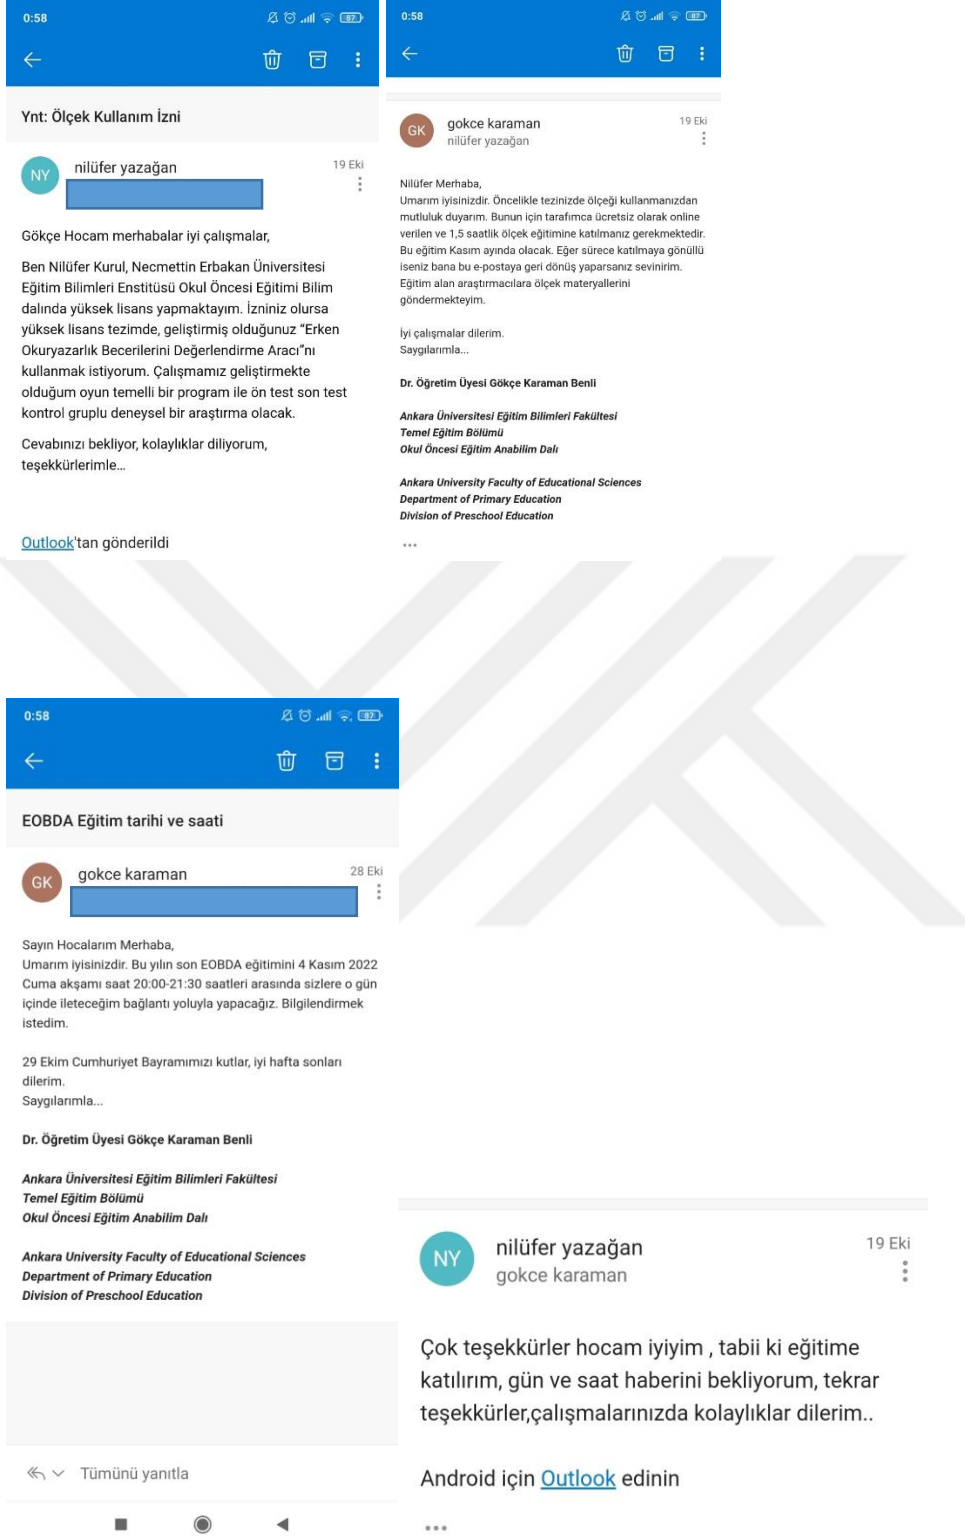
0:58

Ynt: Ölçek Kullanım İzni

NY nilüfer yazağan 19 Eki

Gökçe Hocam merhabalar iyi çalışmalar,

Ben Nilüfer Kurul, Necmettin Erbakan Üniversitesi Eğitim Bilimleri Enstitüsü Okul Öncesi Eğitimi Bilim dalında yüksek lisans yapmaktayım. İzniniz olursa yüksek lisans tezimde, geliştirmiş olduğunuz "Erken Okuryazarlık Becerilerini Değerlendirme Aracı"nı kullanmak istiyorum. Çalışmamız geliştirmekte olduğum oyun temelli bir program ile ön test son test kontrol gruplu deneysel bir araştırma olacak.

Cevabınızı bekliyor, kolaylıklar diliyorum, teşekkürlerimle...

Outlook'tan gönderildi

0:58

GK gokce karaman 19 Eki
nilüfer yazağan

Nilüfer Merhaba,
Umarım iyisinizdir. Öncelikle tezinizde ölçeği kullanmanızdan mutluluk duyarım. Bunun için tarafımca ücretsiz olarak online verilen ve 1,5 saatlik ölçek eğitimine katılmanız gerekmektedir. Bu eğitim Kasım ayında olacak. Eğer sürece katılmaya gönüllü iseniz bana bu e-postaya geri dönüş yaparsanız sevinirim. Eğitim alan araştırmacılara ölçek materyallerini göndermekteyim.

İyi çalışmalar dilerim.
Saygılarımla...

Dr. Öğretim Üyesi Gökçe Karaman Benli

Ankara Üniversitesi Eğitim Bilimleri Fakültesi
Temel Eğitim Bölümü
Okul Öncesi Eğitim Anabilim Dalı

Ankara University Faculty of Educational Sciences
Department of Primary Education
Division of Preschool Education

...

0:58

EOBDA Eğitim tarihi ve saati

GK gokce karaman 28 Eki

Sayın Hocalarım Merhaba,
Umarım iyisinizdir. Bu yılın son EOBDA eğitimini 4 Kasım 2022 Cuma akşamı saat 20:00-21:30 saatleri arasında sizlere o gün içinde ileteceğim bağlantı yoluyla yapacağız. Bilgilendirmek istedim.

29 Ekim Cumhuriyet Bayramımızı kutlar, iyi hafta sonları dilerim.
Saygılarımla...

Dr. Öğretim Üyesi Gökçe Karaman Benli

Ankara Üniversitesi Eğitim Bilimleri Fakültesi
Temel Eğitim Bölümü
Okul Öncesi Eğitim Anabilim Dalı

Ankara University Faculty of Educational Sciences
Department of Primary Education
Division of Preschool Education

Tümünü yanıtla

NY nilüfer yazağan 19 Eki
gokce karaman

Çok teşekkürler hocam iyiyim , tabii ki eğitime katılırım, gün ve saat haberini bekliyorum, tekrar teşekkürler,çalışmalarınızda kolaylıklar dilerim..

Android için Outlook edinin

...